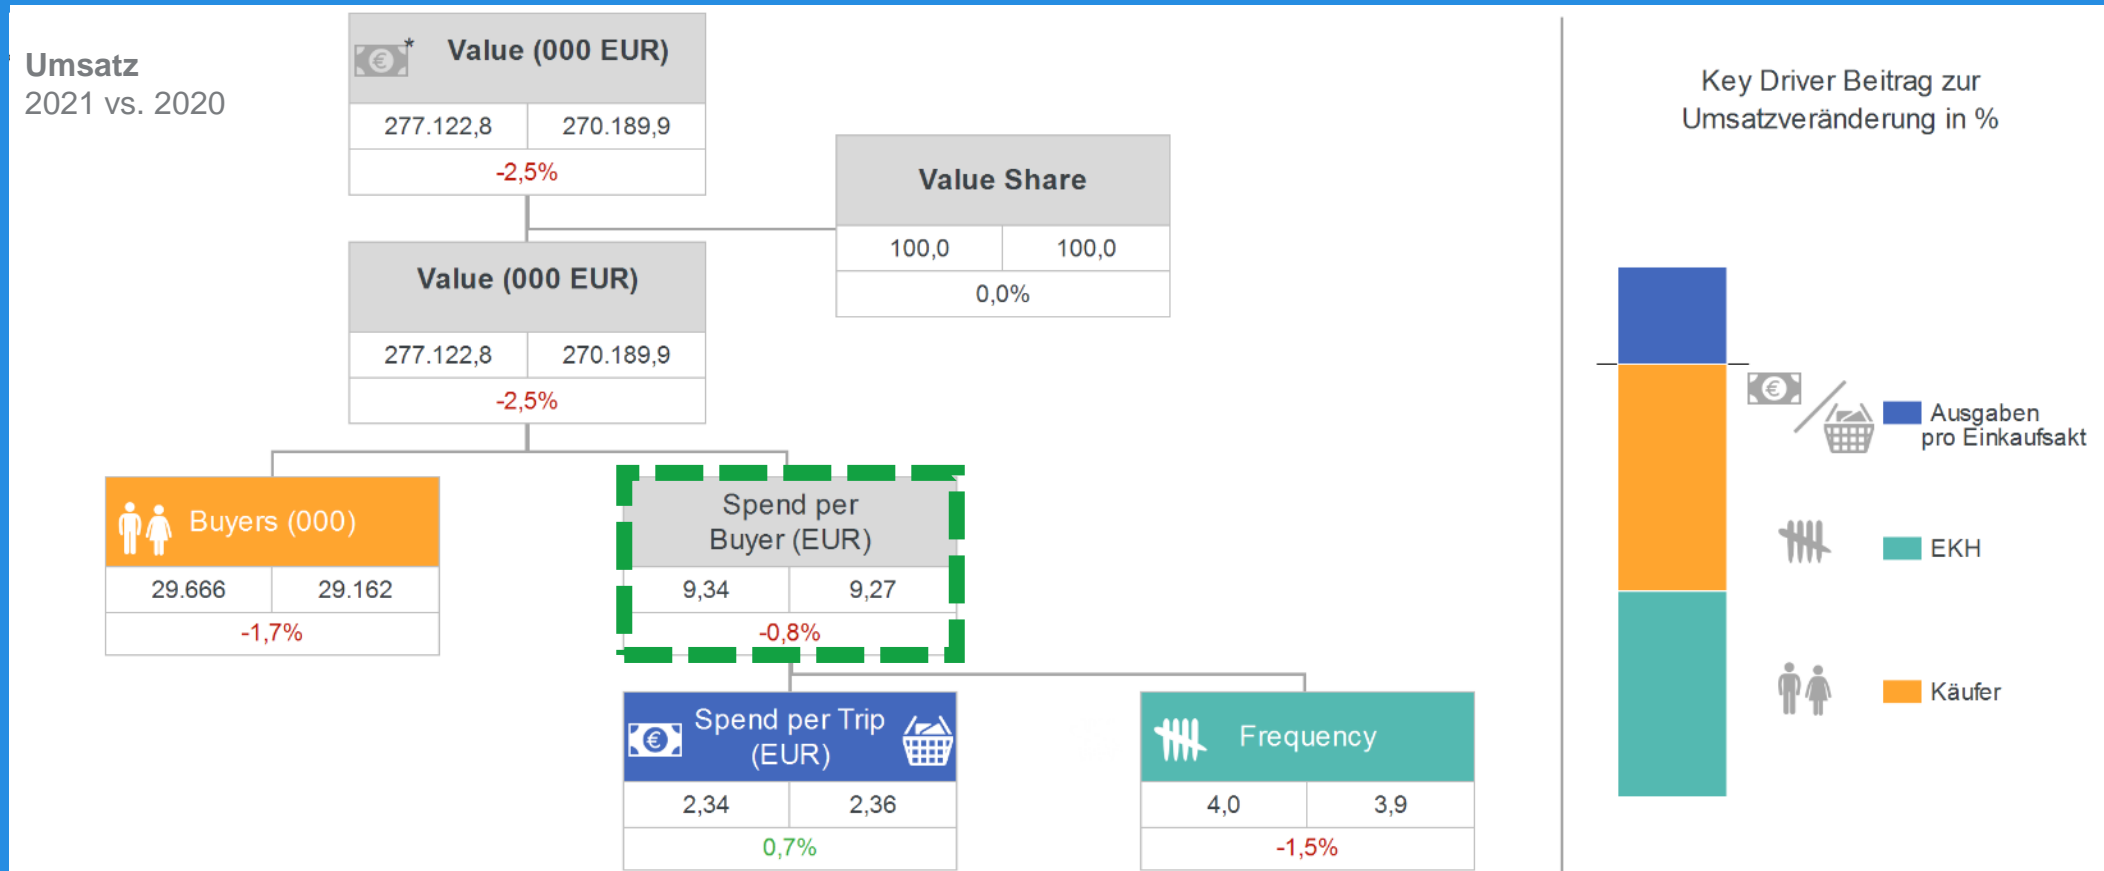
Umsatz
2021 vs. 2020

*

Value (000 EUR)

| 277.122,8 | 270.189,9 |
|---|---|
| -2,5% | |

Value Share

| 100,0 | 100,0 |
|---|---|
| 0,0% | |

Value (000 EUR)

| 277.122,8 | 270.189,9 |
|---|---|
| -2,5% | |

Buyers (000)

| 29.666 | 29.162 |
|---|---|
| -1,7% | |

Spend per Buyer (EUR)

| 9,34 | 9,27 |
|---|---|
| -0,8% | |

Spend per Trip (EUR)

| 2,34 | 2,36 |
|---|---|
| 0,7% | |

Frequency

| 4,0 | 3,9 |
|---|---|
| -1,5% | |

Key Driver Beitrag zur Umsatzveränderung in %

Ausgaben pro Einkaufsakt

EKH

Käufer